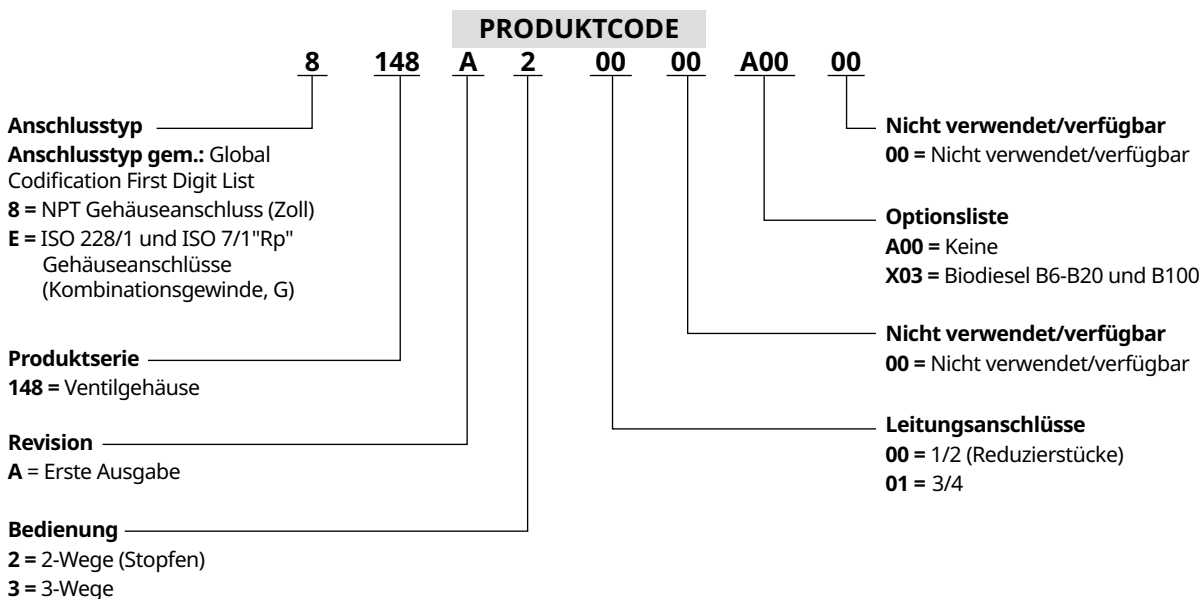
PRODUKTCODE

8 148 A 2 00 00 A00 00

Anschlusstyp
Anschlusstyp gem.: Global Codification First Digit List
8 = NPT Gehäuseanschluss (Zoll)
E = ISO 228/1 und ISO 7/1"Rp" Gehäuseanschlüsse (Kombinationsgewinde, G)

Produktserie
148 = Ventilgehäuse

Revision
A = Erste Ausgabe

Bedienung
2 = 2-Wege (Stopfen)
3 = 3-Wege

Nicht verwendet/verfügbar
00 = Nicht verwendet/verfügbar

Optionsliste
A00 = Keine
X03 = Biodiesel B6-B20 und B100

Nicht verwendet/verfügbar
00 = Nicht verwendet/verfügbar

Leitungsanschlüsse
00 = 1/2 (Reduzierstücke)
01 = 3/4